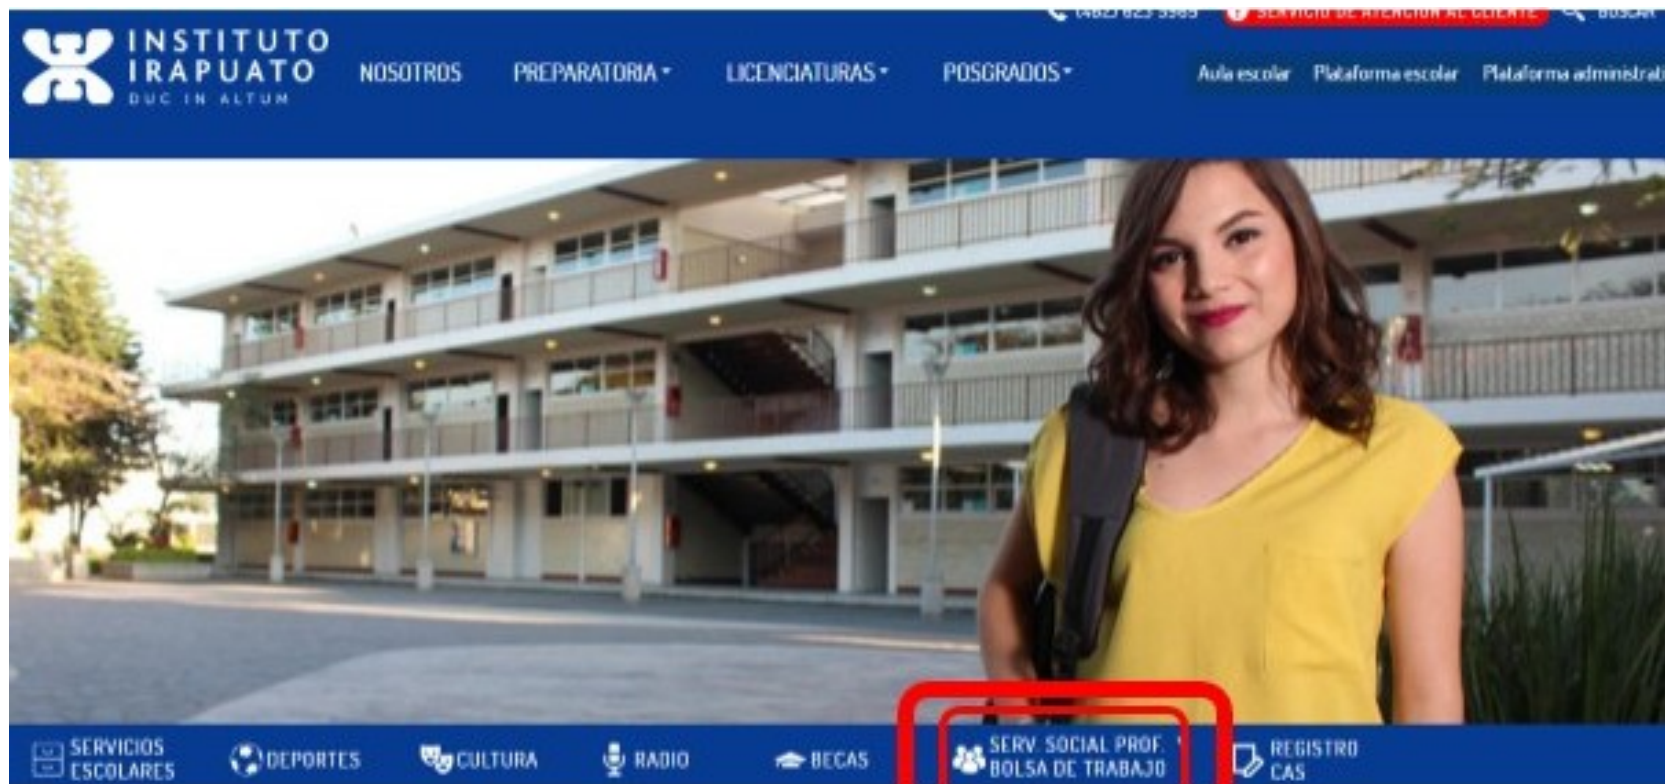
(462) 623 5985 SERVICIO DE ATENCIÓN AL CLIENTE BUSCAR

INSTITUTO IRAPUATO DUC IN ALTUM

NOSOTROS PREPARATORIA LICENCIATURAS POSGRADOS

Aula escolar Plataforma escolar Plataforma administrat

SERVICIOS ESCOLARES DEPORTES CULTURA RADIO BECAS SERV. SOCIAL PROF. BOLSA DE TRABAJO REGISTRO CAS